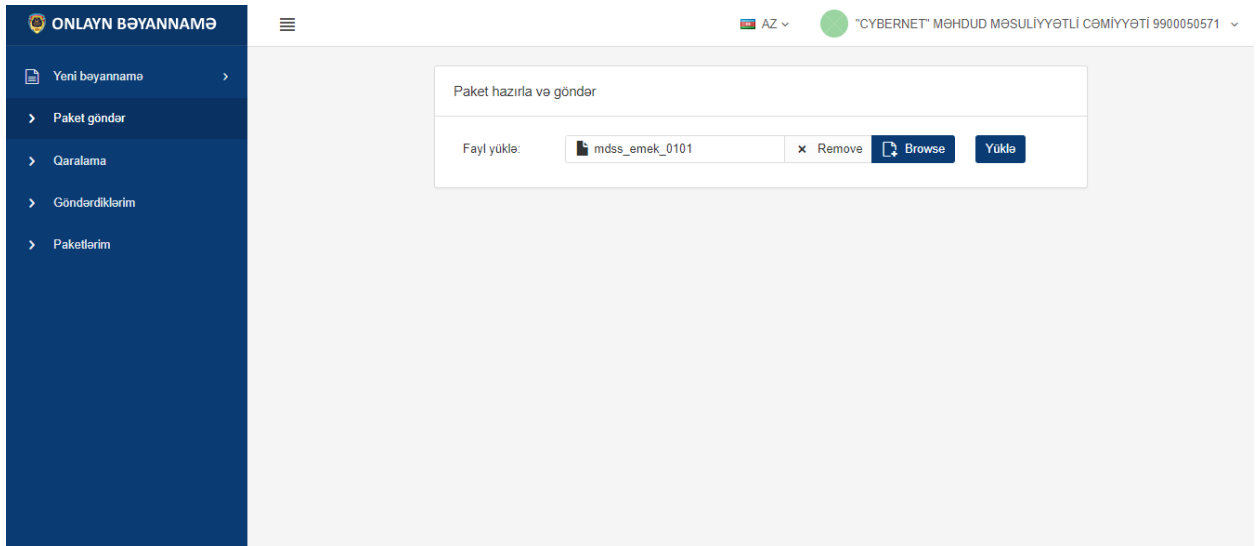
ONLAYN BƏYANNAMƏ

AZ

"CYBERNET" MƏHDUD MƏSULİYYƏTLİ CƏMİYYƏTİ 9900050571

Yeni bəyannamə

Paket göndər

Qaralama

Göndərdiklərim

Paketlərim

Paket hazırla və göndər

Fayl yüklə:

mdss_emek_0101

× Remove

Browse

Yüklə